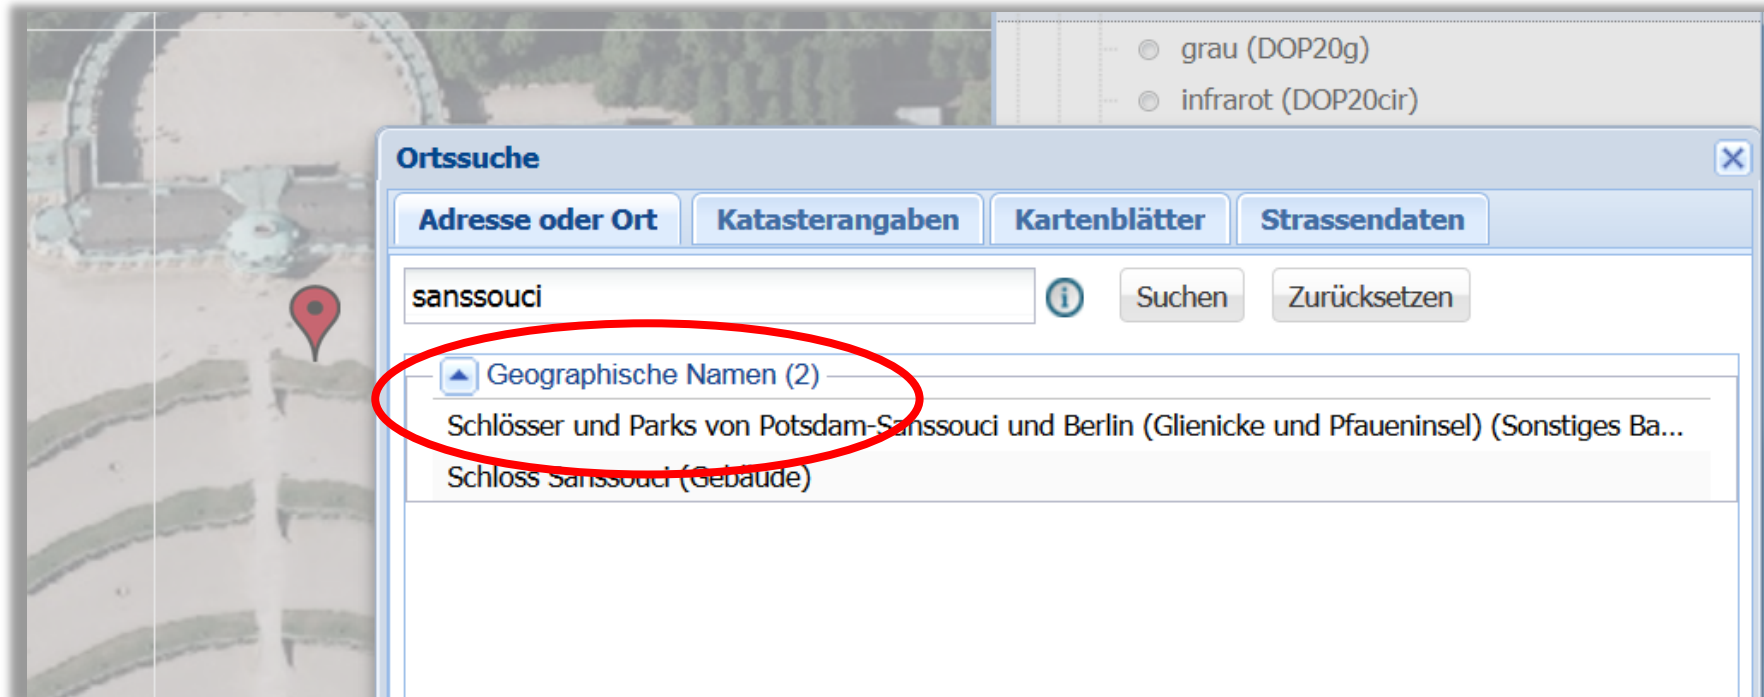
grau (DOP20g)
infrarot (DOP20cir)

Ortssuche

Adresse oder Ort
Katasterangaben
Kartenblätter
Strassendaten

sanssouci

Suchen
Zurücksetzen

Geographische Namen (2)

Schlösser und Parks von Potsdam-Sanssouci und Berlin (Glienicke und Pfaueninsel) (Sonstiges Ba...

Schloss Sanssouci (Gebäude)